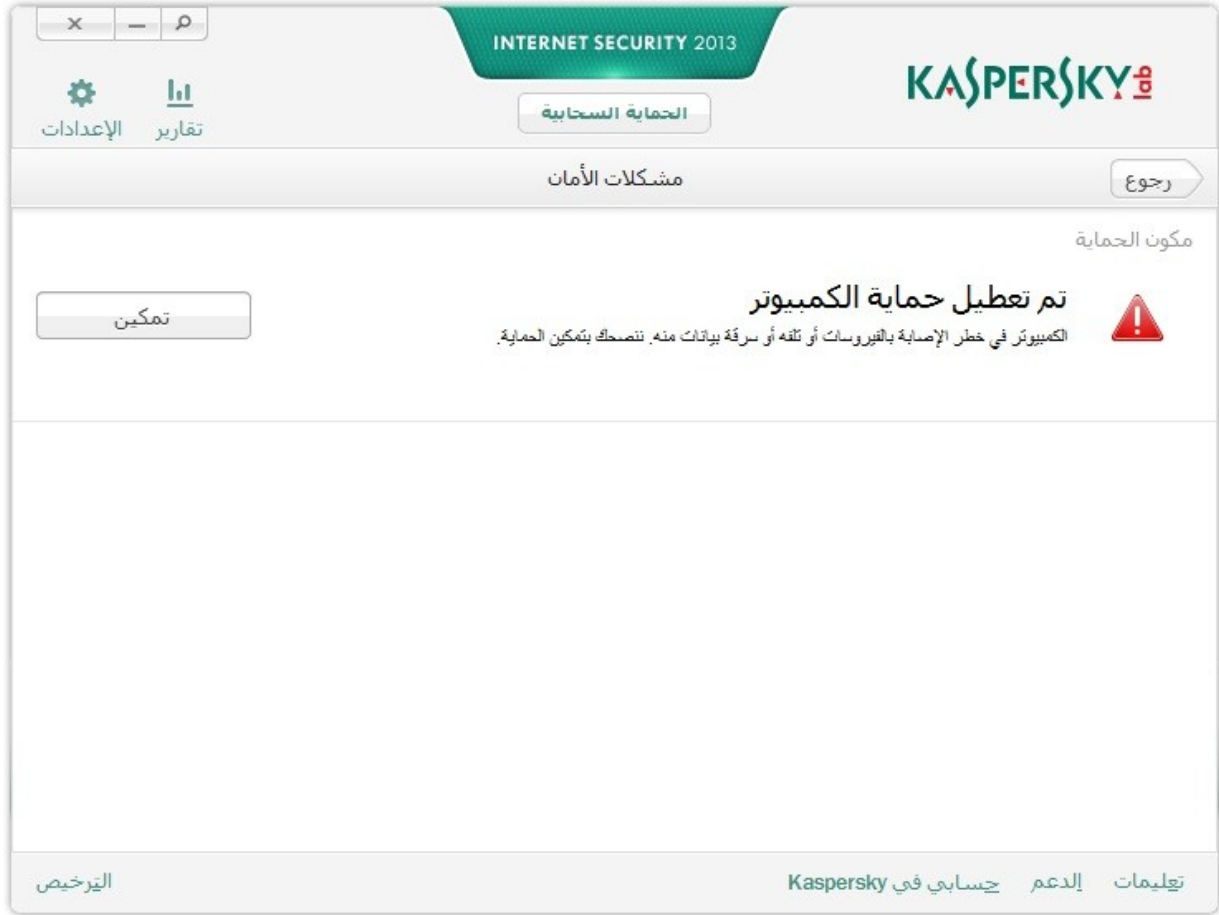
INTERNET SECURITY 2013

KASPERSKY lab

الحماية السحابية

الإعدادات تقارير

رجوع

مشكلات الأمان

مكون الحماية

تم تعطيل حماية الكمبيوتر

الكمبيوتر في خطر الإصابة بالفيروسات أو تلفه أو سرقة بيانات منه. ننصحك بتمكين الحماية.

تمكين

تعليمات الدعم حسابي في Kaspersky

الترخيص